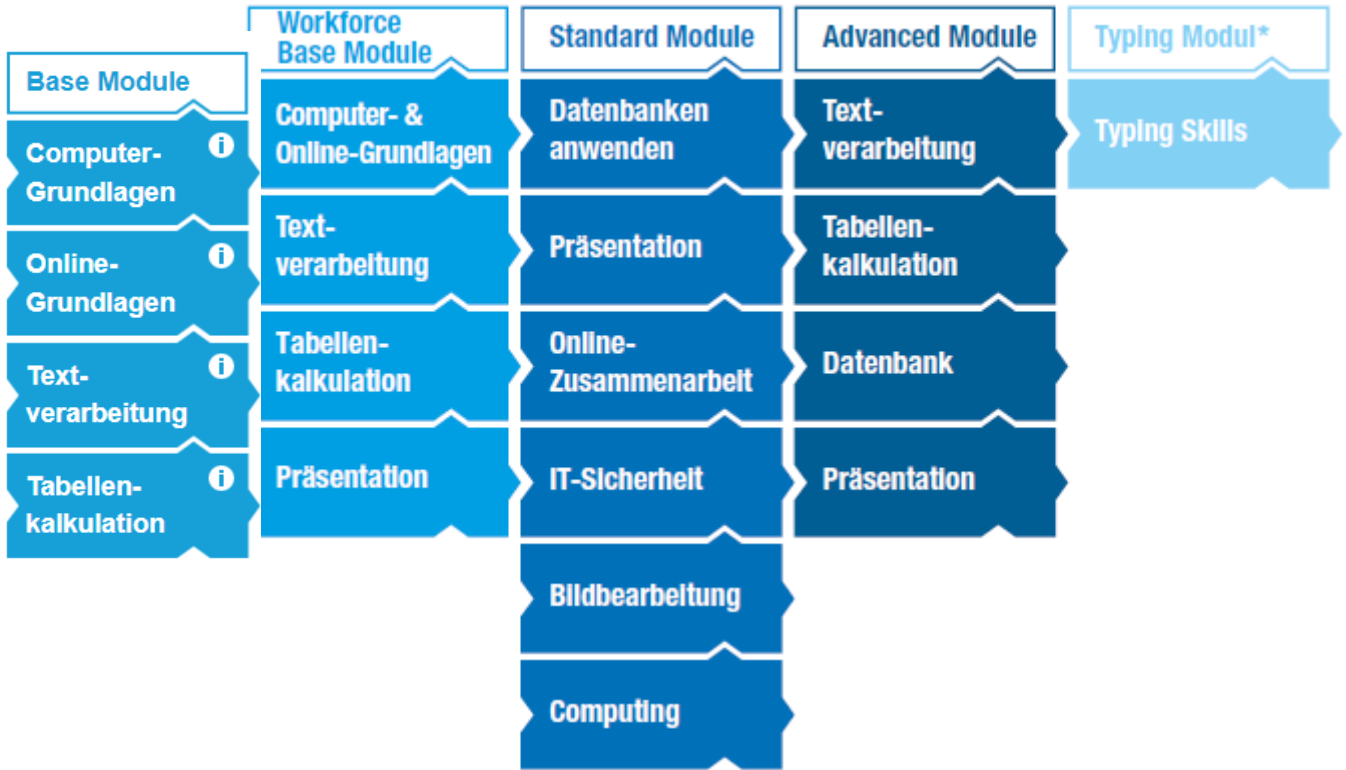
Base Module

Computer-Grundlagen i

Online-Grundlagen i

Text-verarbeitung i

Tabellen-kalkulation i

Workforce Base Module

Computer- & Online-Grundlagen

Text-verarbeitung

Tabellen-kalkulation

Präsentation

Standard Module

Datenbanken anwenden

Präsentation

Online-Zusammenarbeit

IT-Sicherheit

Bildbearbeitung

Computing

Advanced Module

Text-verarbeitung

Tabellen-kalkulation

Datenbank

Präsentation

Typing Modul*

Typing Skills